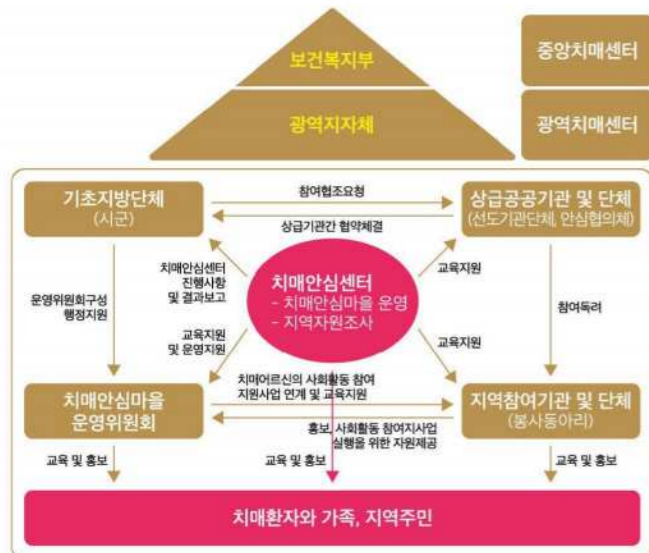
보건복지부
광역지자체
중앙치매센터
광역치매센터

기초지방단체
(시군)

참여협조요청
상급기관간 협약체결

상급공공기관 및 단체
(선도기관단체, 안심협의체)

운영위원회구성
행정지원

치매안심센터
진행사항
및 결과보고

치매안심센터
- 치매안심마을 운영
- 지역자원조사

교육지원

참여독려

교육지원
및 운영지원

교육지원

치매안심마을
운영위원회

치매어르신의 사회활동 참여
지원사업 연계 및 교육지원

홍보, 사회활동 참여지사업
실행을 위한 자원제공

지역참여기관 및 단체
(봉사동아리)

교육 및 홍보
교육 및 홍보
교육 및 홍보

치매환자와 가족, 지역주민